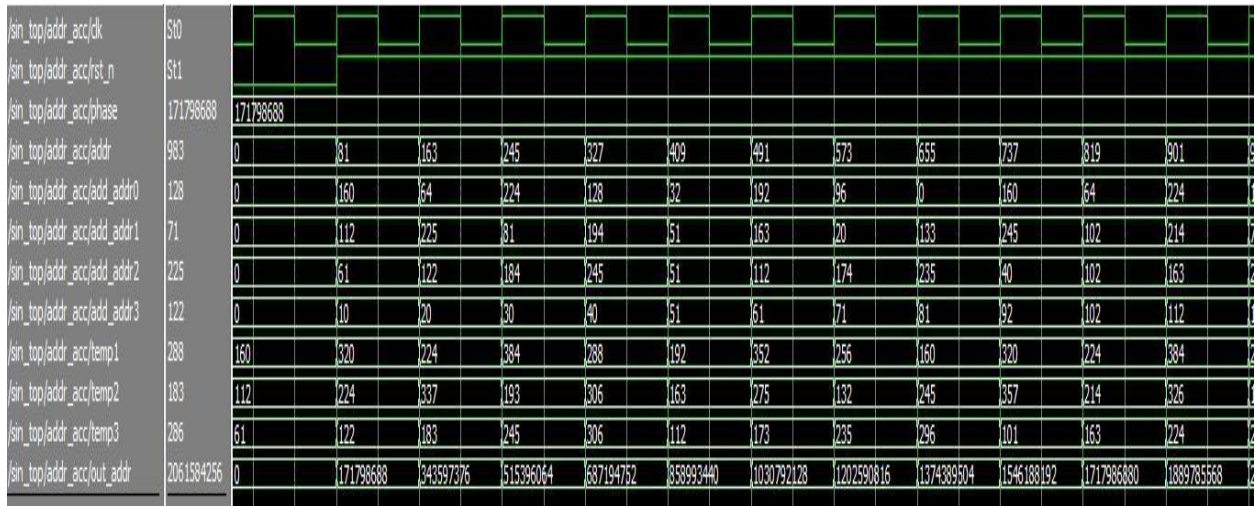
| | | | | | | | | | | | | |
|---|---|---|---|---|---|---|---|---|---|---|---|---|
| /sin_top/addr_acc/clk | St0 | | | | | | | | | | | |
| /sin_top/addr_acc/rst_n | St1 | | | | | | | | | | | |
| /sin_top/addr_acc/phase | 171798688 | 171798688 | | | | | | | | | | |
| /sin_top/addr_acc/addr | 983 | 0 | 81 | 163 | 245 | 327 | 409 | 491 | 573 | 655 | 737 | 819 | 901 |
| /sin_top/addr_acc/add_addr0 | 128 | 0 | 160 | 64 | 224 | 128 | 32 | 192 | 96 | 0 | 160 | 64 | 224 |
| /sin_top/addr_acc/add_addr1 | 71 | 0 | 112 | 225 | 81 | 194 | 51 | 163 | 20 | 133 | 245 | 102 | 214 |
| /sin_top/addr_acc/add_addr2 | 225 | 0 | 61 | 122 | 184 | 245 | 51 | 112 | 174 | 235 | 40 | 102 | 163 |
| /sin_top/addr_acc/add_addr3 | 122 | 0 | 10 | 20 | 30 | 40 | 51 | 61 | 71 | 81 | 92 | 102 | 112 |
| /sin_top/addr_acc/temp1 | 288 | 160 | 320 | 224 | 384 | 288 | 192 | 352 | 256 | 160 | 320 | 224 | 384 |
| /sin_top/addr_acc/temp2 | 183 | 112 | 224 | 337 | 193 | 306 | 163 | 275 | 132 | 245 | 357 | 214 | 326 |
| /sin_top/addr_acc/temp3 | 286 | 61 | 122 | 183 | 245 | 306 | 112 | 173 | 235 | 296 | 101 | 163 | 224 |
| /sin_top/addr_acc/out_addr | 2061584256 | 0 | 171798688 | 343597376 | 515396064 | 687194752 | 858993440 | 1030792128 | 1202590816 | 1374389504 | 1546188192 | 1717986880 | 1889785568 |